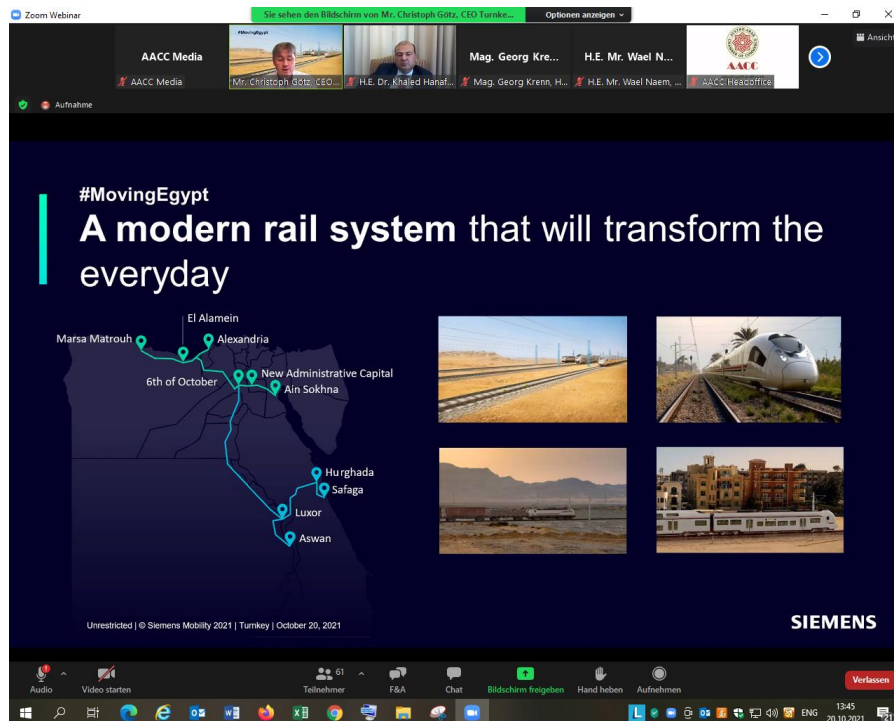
Zoom Webinar
Sie sehen den Bildschirm von Mr. Christoph Götz, CEO Turnke...
Optionen anzeigen
Ansicht
AACC Media
AACC Media
#MovingEgypt
Mr. Christoph Götz, CEO...
H.E. Dr. Khaled Hanaf...
Mag. Georg Kre...
Mag. Georg Krenn, H...
H.E. Mr. Wael N...
H.E. Mr. Wael Naem, ...
AACC
AACC Headoffice
Aufnahme

#MovingEgypt
**A modern rail system** that will transform the everyday

El Alamein
Marsa Matrouh
Alexandria
6th of October
New Administrative Capital
Ain Sokhna
Hurghada
Safaga
Luxor
Aswan

Unrestricted | © Siemens Mobility 2021 | Turnkey | October 20, 2021
SIEMENS

Audio
Video starten
61
Teilnehmer
F&A
Chat
Bildschirm freigeben
Hand heben
Aufnehmen
Verlassen
ENG
13:45
20.10.2021